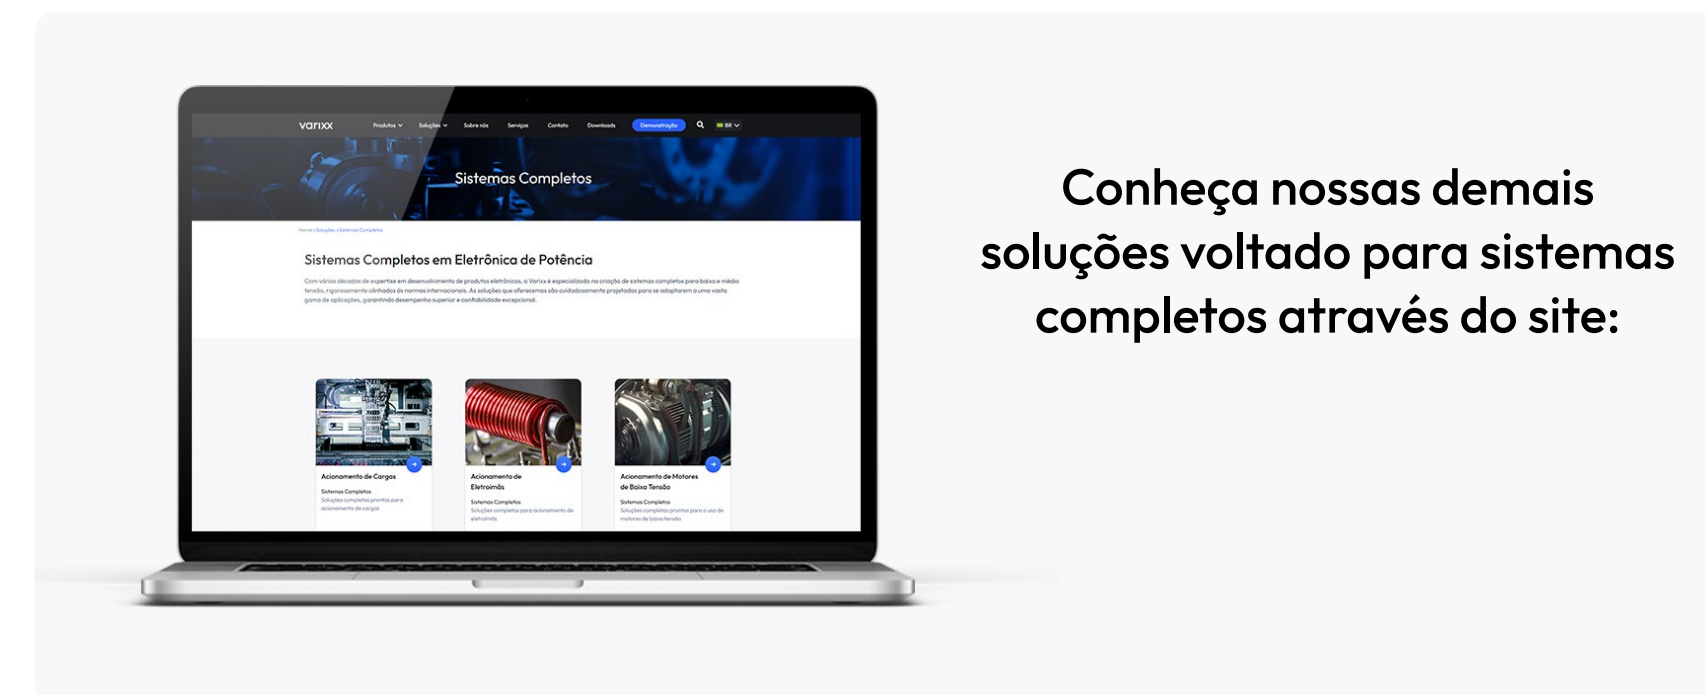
varixx Produtos Soluções Sobre nós Serviços Contato Downloads Demonstração BR

Sistemas Completos

Home › Soluções › Sistemas Completos

Sistemas Completos em Eletrônica de Potência

Com várias décadas de expertise em desenvolvimento de produtos eletrônicos, a Varixx é especializada na criação de sistemas completos para baixa e média tensão, rigorosamente alinhados às normas internacionais. As soluções que oferecemos são cuidadosamente projetadas para se adaptarem a uma vasta gama de aplicações, garantindo desempenho superior e confiabilidade excepcional.

Acionamento de Cargas
Sistemas Completos
Soluções completas prontas para acionamento de cargas

Acionamento de Eletroimãs
Sistemas Completos
Soluções completas para acionamento de eletroimãs

Acionamento de Motores de Baixa Tensão
Sistemas Completos
Soluções completas prontas para o uso de motores de baixa tensão

Conheça nossas demais soluções voltado para sistemas completos através do site: